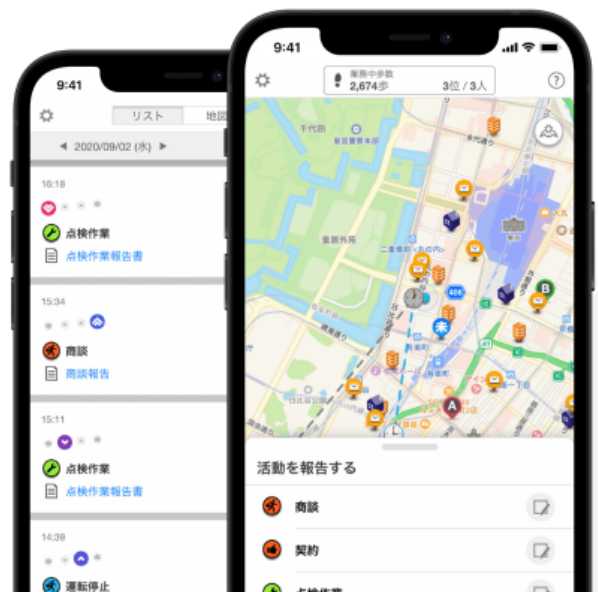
9:41

リスト 地図

◀ 2020/09/02 (水) ▶

16:18

点検作業

点検作業報告書

15:34

商談

商談報告

15:11

点検作業

点検作業報告書

14:39

運転停止

9:41

業務中歩数
2,674歩 3位 / 3人

千代田区

皇居外苑

未

B

活動を報告する

商談

契約

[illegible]